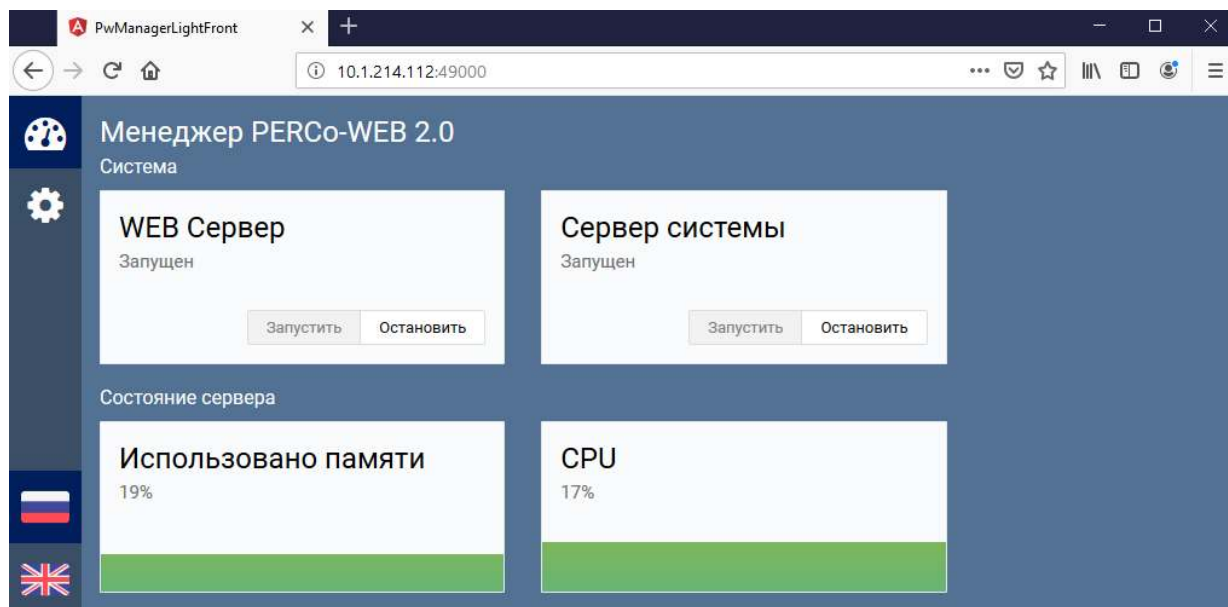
PwManagerLightFront

10.1.214.112:49000

Менеджер PERCo-WEB 2.0
Система

WEB Сервер
Запущен
Запустить Остановить

Сервер системы
Запущен
Запустить Остановить

Состояние сервера

Использовано памяти
19%

CPU
17%